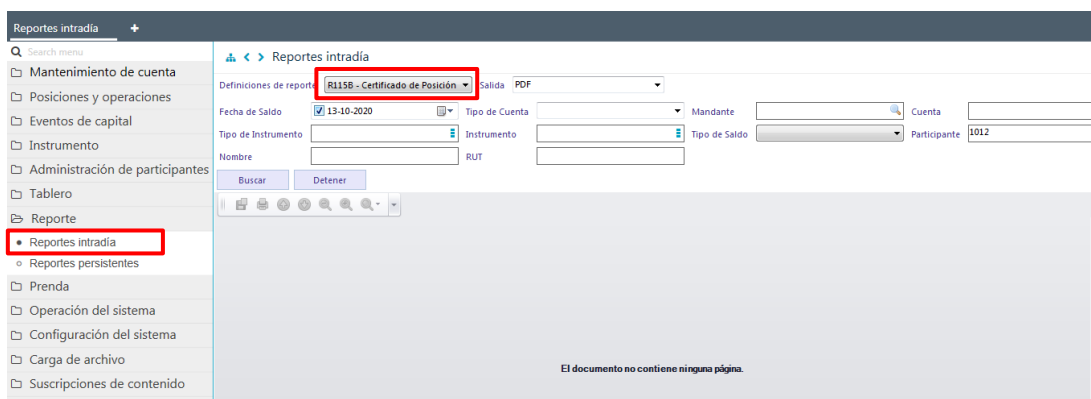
Reportes intradía +

Search menu
Mantenimiento de cuenta
Posiciones y operaciones
Eventos de capital
Instrumento
Administración de participantes
Tablero
Reporte
• Reportes intradía
○ Reportes persistentes
Prenda
Operación del sistema
Configuración del sistema
Carga de archivo
Suscripciones de contenido

Reportes intradía

Definiciones de reporte R115B - Certificado de Posición Salida PDF
Fecha de Saldo 13-10-2020 Tipo de Cuenta Mandante Cuenta
Tipo de Instrumento Instrumento Tipo de Saldo Participante 1012
Nombre RUT
Buscar Detener

El documento no contiene ninguna página.